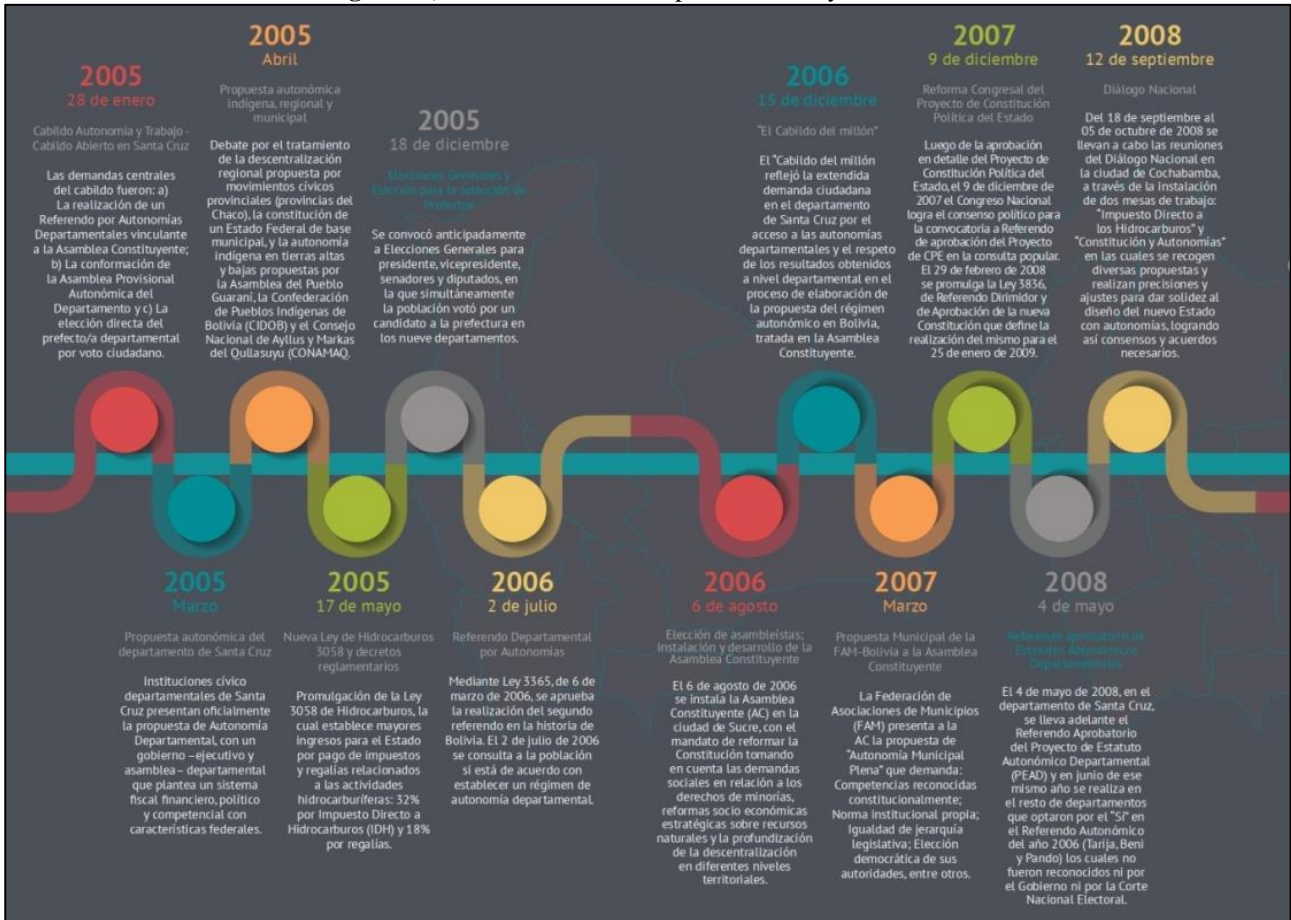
2005
28 de enero

Cabildo Autonomía y Trabajo - Cabildo Abierto en Santa Cruz

Las demandas centrales del cabildo fueron: a) La realización de un Referendo por Autonomías Departamentales vinculante a la Asamblea Constituyente; b) La conformación de la Asamblea Provisional Autonómica del Departamento y c) La elección directa del prefecto/a departamental por voto ciudadano.

2005
Abril

Propuesta autonómica indígena, regional y municipal

Debate por el tratamiento de la descentralización regional propuesta por movimientos cívicos provinciales (provincias del Chaco), la constitución de un Estado Federal de base municipal, y la autonomía indígena en tierras altas y bajas propuestas por la Asamblea del Pueblo Guaraní, la Confederación de Pueblos Indígenas de Bolivia (CIDOB) y el Consejo Nacional de Ayllus y Markas del Qullasuyu (CONAMAQ.

2005
18 de diciembre

Elecciones Generales y Elección para la selección de Prefectos

Se convocó anticipadamente a Elecciones Generales para presidente, vicepresidente, senadores y diputados, en la que simultáneamente la población votó por un candidato a la prefectura en los nueve departamentos.

2006
15 de diciembre

"El Cabildo del millón"

El "Cabildo del millón" reflejó la extendida demanda ciudadana en el departamento de Santa Cruz por el acceso a las autonomías departamentales y el respeto de los resultados obtenidos a nivel departamental en el proceso de elaboración de la propuesta del régimen autonómico en Bolivia, tratada en la Asamblea Constituyente.

2007
9 de diciembre

Reforma Congresal del Proyecto de Constitución Política del Estado

Luego de la aprobación en detalle del Proyecto de Constitución Política del Estado, el 9 de diciembre de 2007 el Congreso Nacional logra el consenso político para la convocatoria a Referendo de aprobación del Proyecto de CPE en la consulta popular. El 29 de febrero de 2008 se promulga la Ley 3836, de Referendo Dirimidor y de Aprobación de la nueva Constitución que define la realización del mismo para el 25 de enero de 2009.

2008
12 de septiembre

Diálogo Nacional

Del 18 de septiembre al 05 de octubre de 2008 se llevan a cabo las reuniones del Diálogo Nacional en la ciudad de Cochabamba, a través de la instalación de dos mesas de trabajo: "Impuesto Directo a los Hidrocarburos" y "Constitución y Autonomías" en las cuales se recogen diversas propuestas y realizan precisiones y ajustes para dar solidez al diseño del nuevo Estado con autonomías, logrando así consensos y acuerdos necesarios.

2005
Marzo

Propuesta autonómica del departamento de Santa Cruz

Instituciones cívico departamentales de Santa Cruz presentan oficialmente la propuesta de Autonomía Departamental, con un gobierno –ejecutivo y asamblea– departamental que plantea un sistema fiscal financiero, político y competencial con características federales.

2005
17 de mayo

Nueva Ley de Hidrocarburos 3058 y decretos reglamentarios

Promulgación de la Ley 3058 de Hidrocarburos, la cual establece mayores ingresos para el Estado por pago de impuestos y regalías relacionados a las actividades hidrocarburíferas: 32% por Impuesto Directo a Hidrocarburos (IDH) y 18% por regalías.

2006
2 de julio

Referendo Departamental por Autonomías

Mediante Ley 3365, de 6 de marzo de 2006, se aprueba la realización del segundo referendo en la historia de Bolivia. El 2 de julio de 2006 se consulta a la población si está de acuerdo con establecer un régimen de autonomía departamental.

2006
6 de agosto

Elección de asambleístas; instalación y desarrollo de la Asamblea Constituyente

El 6 de agosto de 2006 se instala la Asamblea Constituyente (AC) en la ciudad de Sucre, con el mandato de reformar la Constitución tomando en cuenta las demandas sociales en relación a los derechos de minorías, reformas socio económicas estratégicas sobre recursos naturales y la profundización de la descentralización en diferentes niveles territoriales.

2007
Marzo

Propuesta Municipal de la FAM-Bolivia a la Asamblea Constituyente

La Federación de Asociaciones de Municipios (FAM) presenta a la AC la propuesta de "Autonomía Municipal Plena" que demanda: Competencias reconocidas constitucionalmente; Norma institucional propia; Igualdad de jerarquía legislativa; Elección democrática de sus autoridades, entre otros.

2008
4 de mayo

Referendo aprobatorio de Estatutos Autonómicos Departamentales

El 4 de mayo de 2008, en el departamento de Santa Cruz, se lleva adelante el Referendo Aprobatorio del Proyecto de Estatuto Autonómico Departamental (PEAD) y en junio de ese mismo año se realiza en el resto de departamentos que optaron por el "Sí" en el Referendo Autonómico del año 2006 (Tarija, Beni y Pando) los cuales no fueron reconocidos ni por el Gobierno ni por la Corte Nacional Electoral.